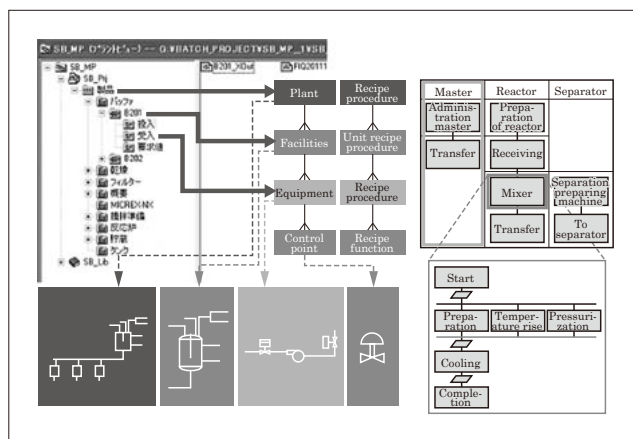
SB_MP (プラントビュー) -- G:¥BATCH_PROJECT¥SB_MP_1¥SB

SB_MP
SB_Pj
製品
バッファ
B201
投入
受入
要求値
B202
乾燥
フィルター
概要
MICREX-NX
撹拌事情
反応器
貯蔵
タンク
SB_Lib

B201_XOut
FIQ20111

Plant
Facilities
Equipment
Control point

Recipe procedure
Unit recipe procedure
Recipe procedure
Recipe function

| Master | Reactor | Separator |
|---|---|---|
| Administration master | Preparation of reactor | |
| Transfer | Receiving | |
| | Mixer | Separation preparing machine |
| | Transfer | To separator |

Start
Preparation
Temperature rise
Pressurization
Cooling
Completion